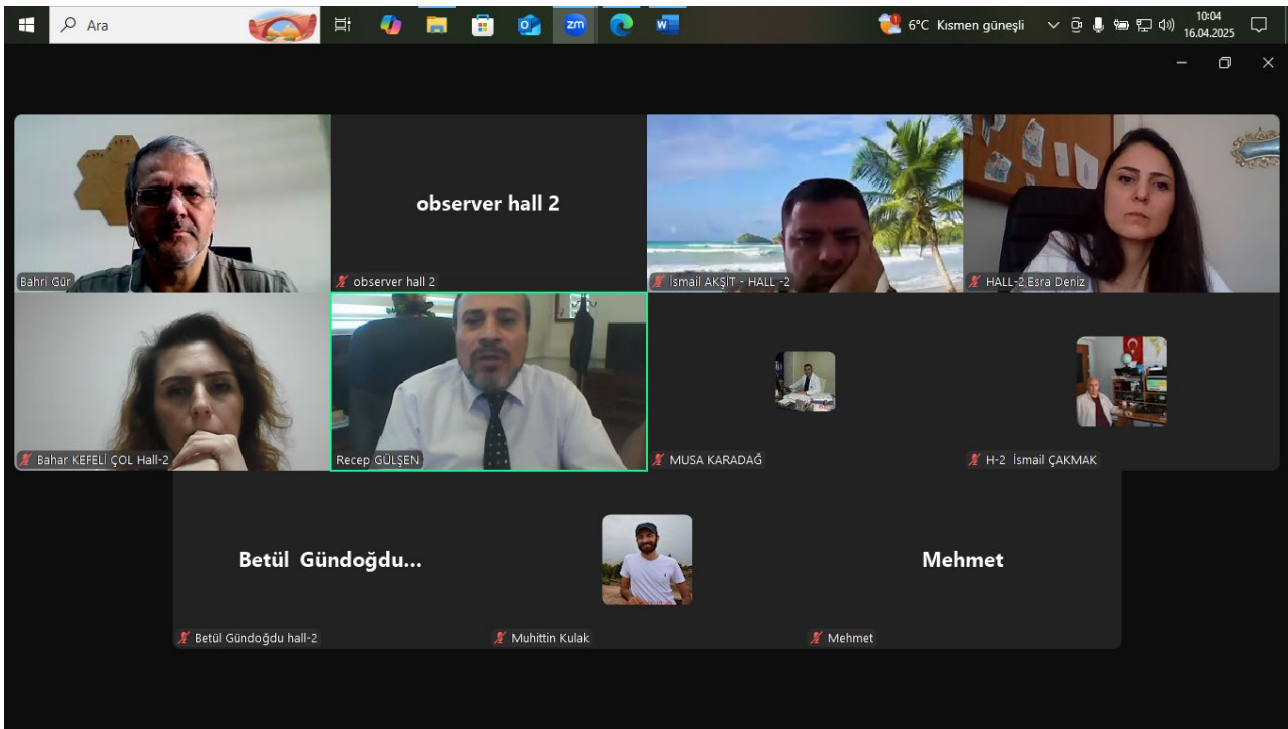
Ara

6°C Kısmen güneşli

10:04
16.04.2025

Bahri Gür

observer hall 2

observer hall 2

İsmail AKŞİT - HALL -2

HALL-2 Esra Deniz

Bahar KEFELİ ÇOL Hall-2

Recep GÜLŞEN

MUSA KARADAĞ

H-2 İsmail ÇAKMAK

Betül Gündoğdu...

Mehmet

Betül Gündoğdu hall-2

Muhittin Kulak

Mehmet